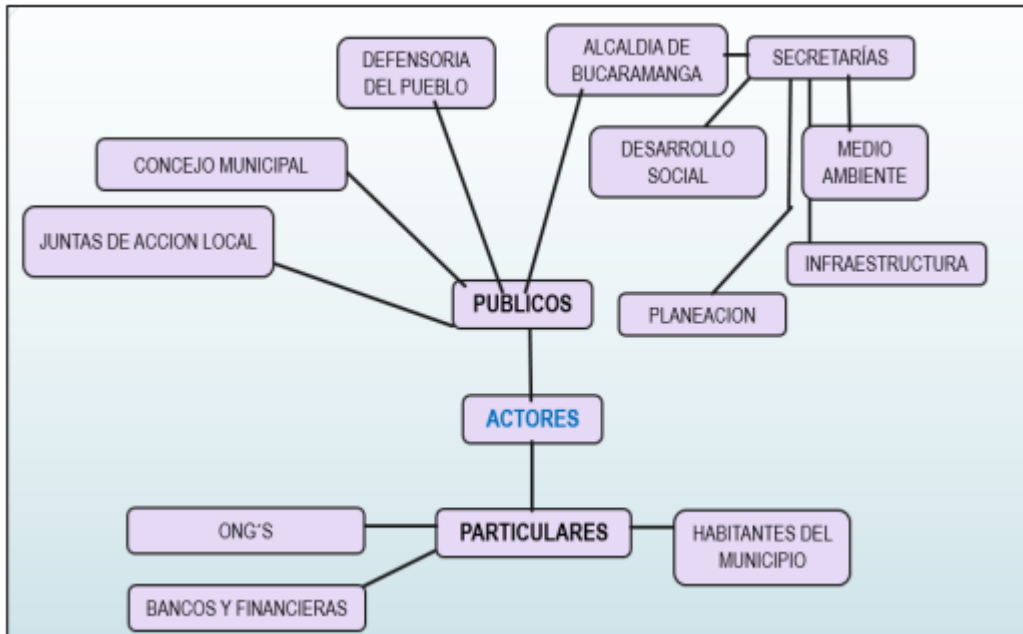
DEFENSORIA DEL PUEBLO

ALCALDIA DE BUCARAMANGA

SECRETARÍAS

CONCEJO MUNICIPAL

DESARROLLO SOCIAL

MEDIO AMBIENTE

JUNTAS DE ACCION LOCAL

INFRAESTRUCTURA

PUBLICOS

PLANEACION

ACTORES

ONG'S

PARTICULARES

HABITANTES DEL MUNICIPIO

BANCOS Y FINANCIERAS